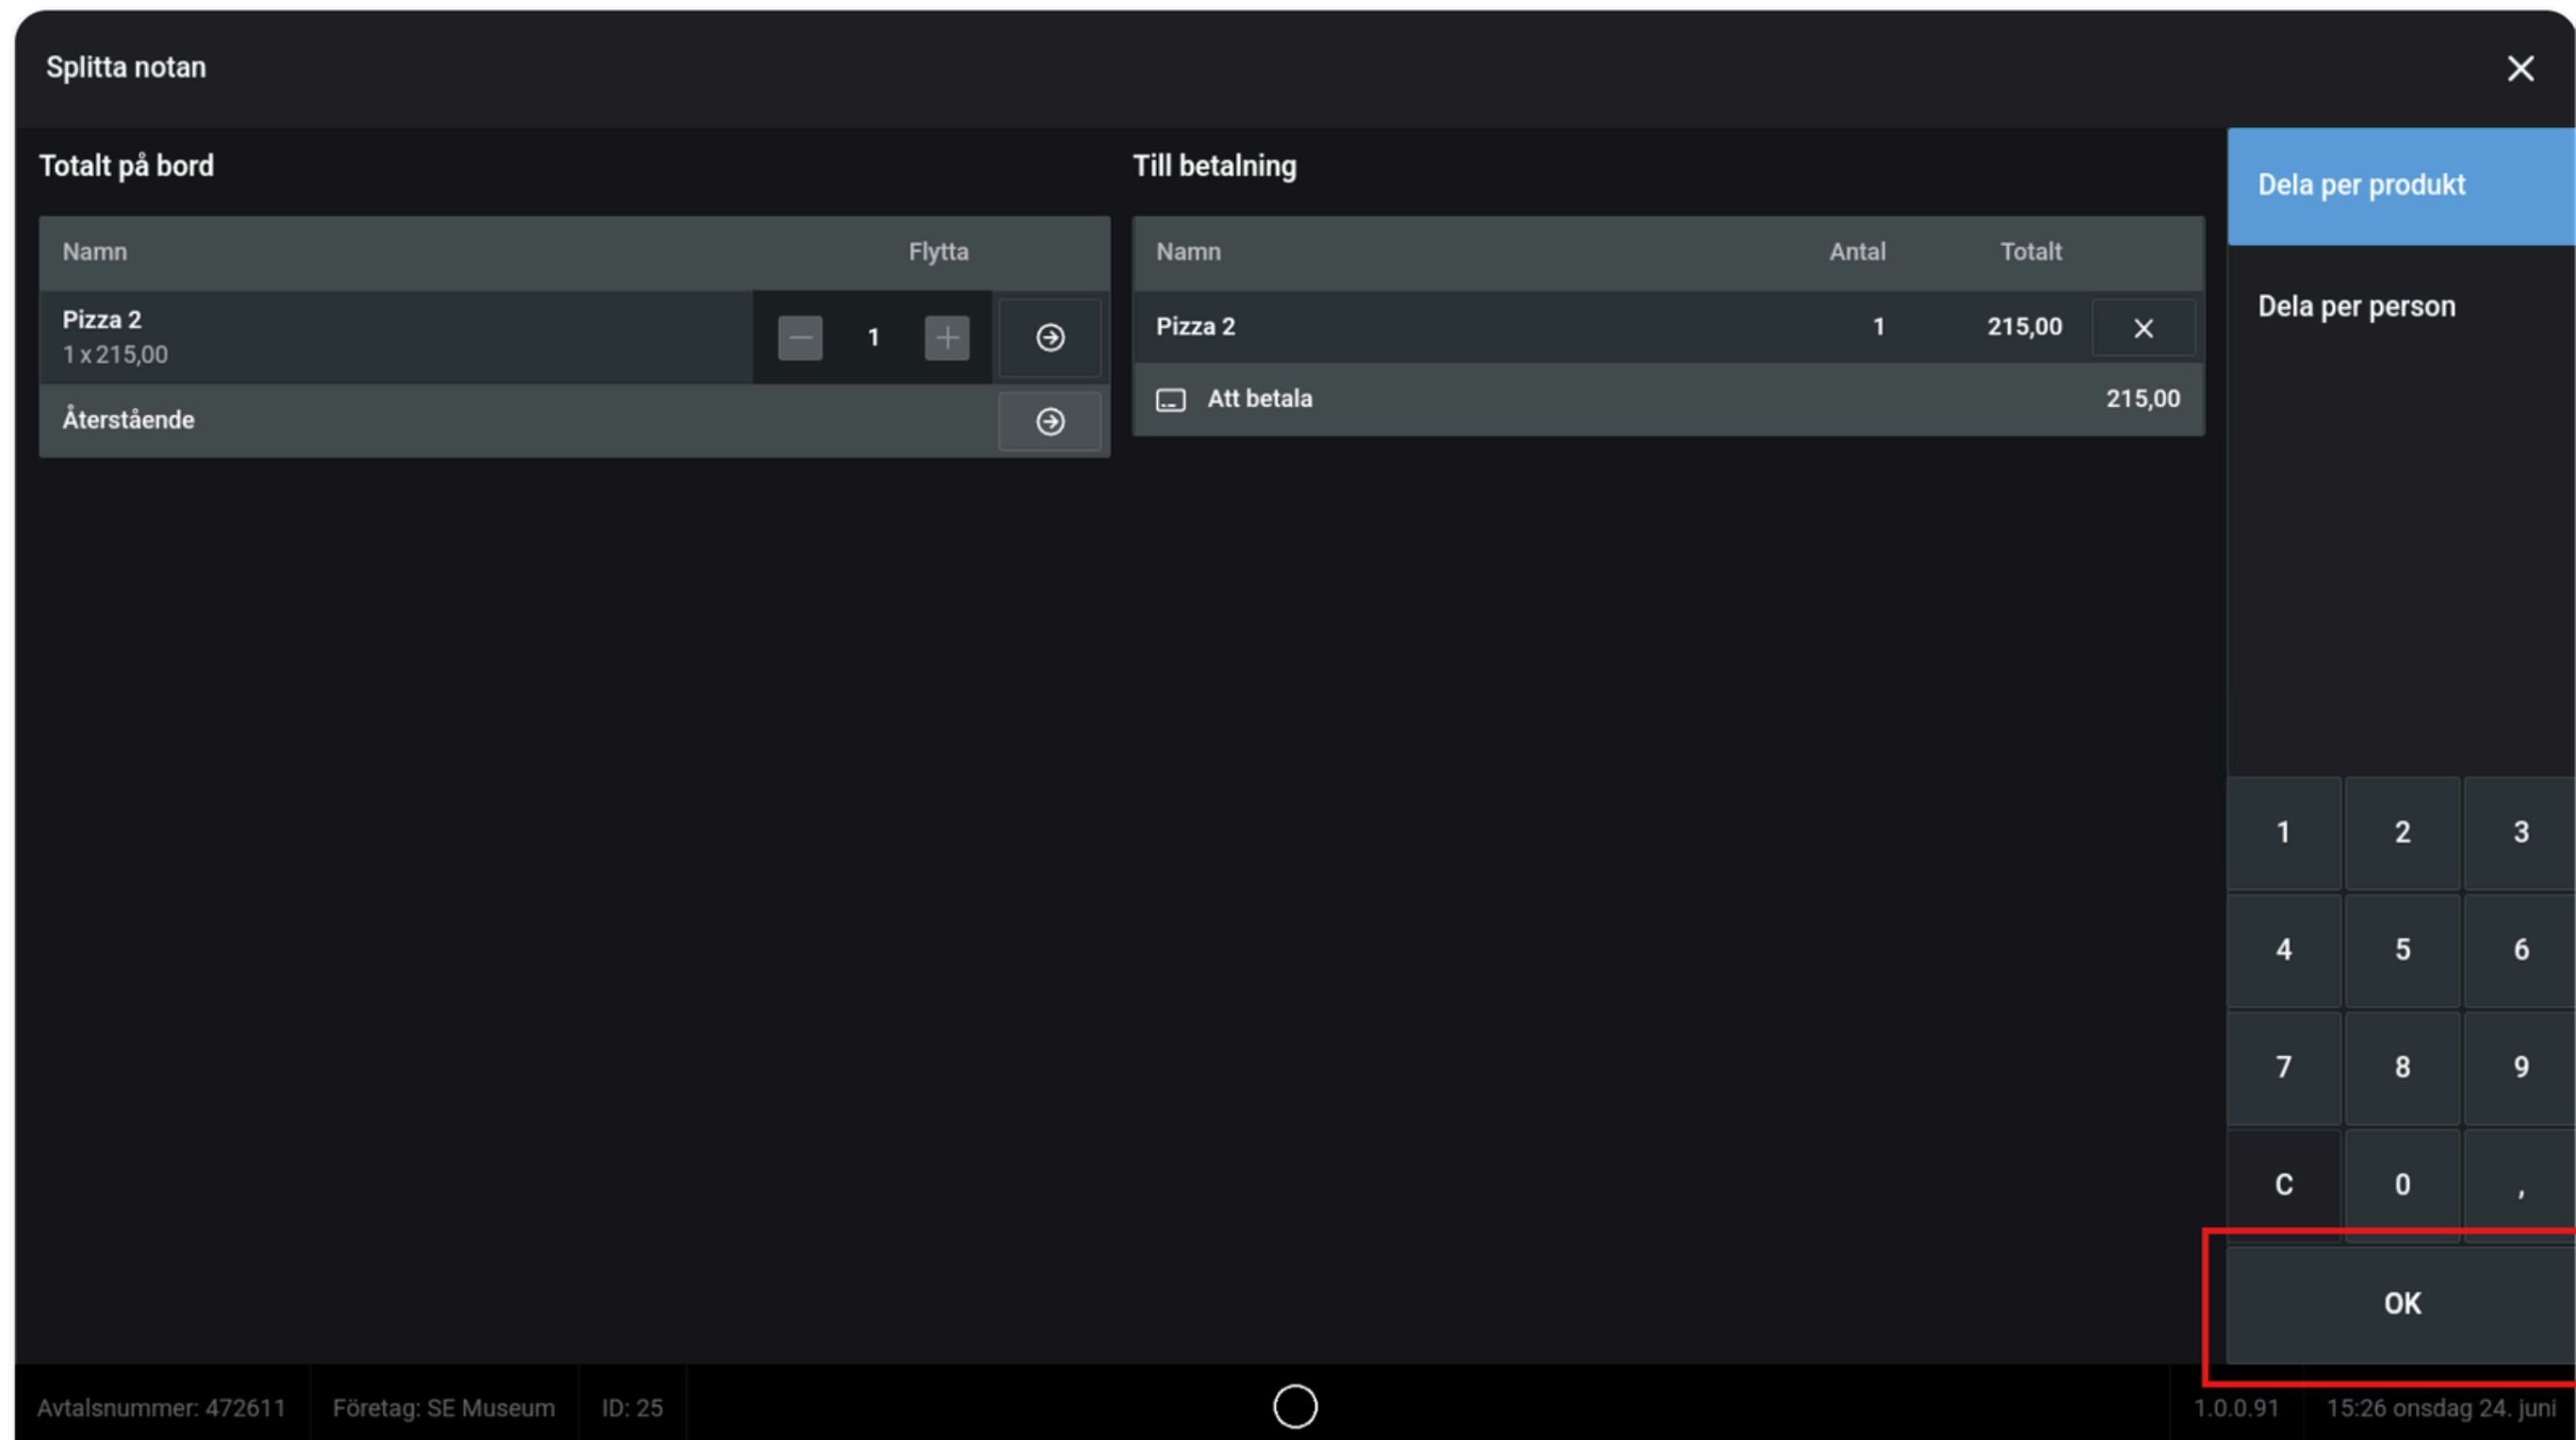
Splitta notan

Totalt på bord

| Namn | Flytta |
|---|---|
| Pizza 2<br>1 x 215,00 | 1 |
| Återstående | |

Till betalning

| Namn | Antal | Totalt |
|---|---|---|
| Pizza 2 | 1 | 215,00 |
| Att betala | | 215,00 |

Dela per produkt

Dela per person

1 2 3
4 5 6
7 8 9
C 0 ,

OK

Avtalsnummer: 472611 Företag: SE Museum ID: 25 1.0.0.91 15:26 onsdag 24. juni